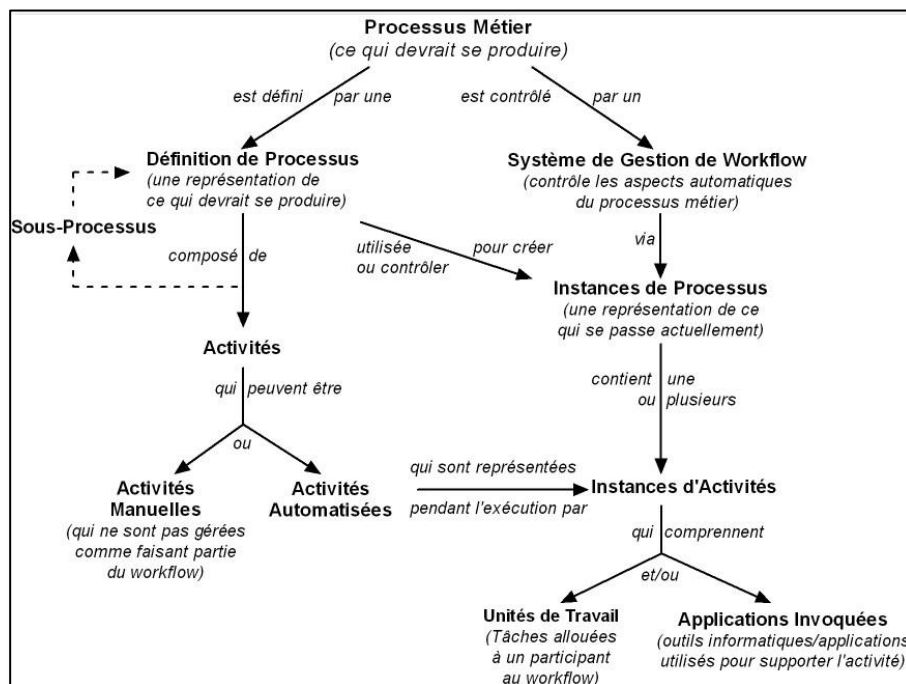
Processus Métier
(ce qui devrait se produire)

est défini par une

est contrôlé par un

Définition de Processus
(une représentation de ce qui devrait se produire)

Système de Gestion de Workflow
(contrôle les aspects automatiques du processus métier)

Sous-Processus

composé de

utilisée ou contrôler

pour créer

via

Instances de Processus
(une représentation de ce qui se passe actuellement)

Activités

qui peuvent être

ou

contient une ou plusieurs

Activités Manuelles
(qui ne sont pas gérées comme faisant partie du workflow)

Activités Automatisées

qui sont représentées pendant l'exécution par

Instances d'Activités

qui comprennent

et/ou

Unités de Travail
(Tâches allouées à un participant au workflow)

Applications Invoquées
(outils informatiques/applications utilisés pour supporter l'activité)